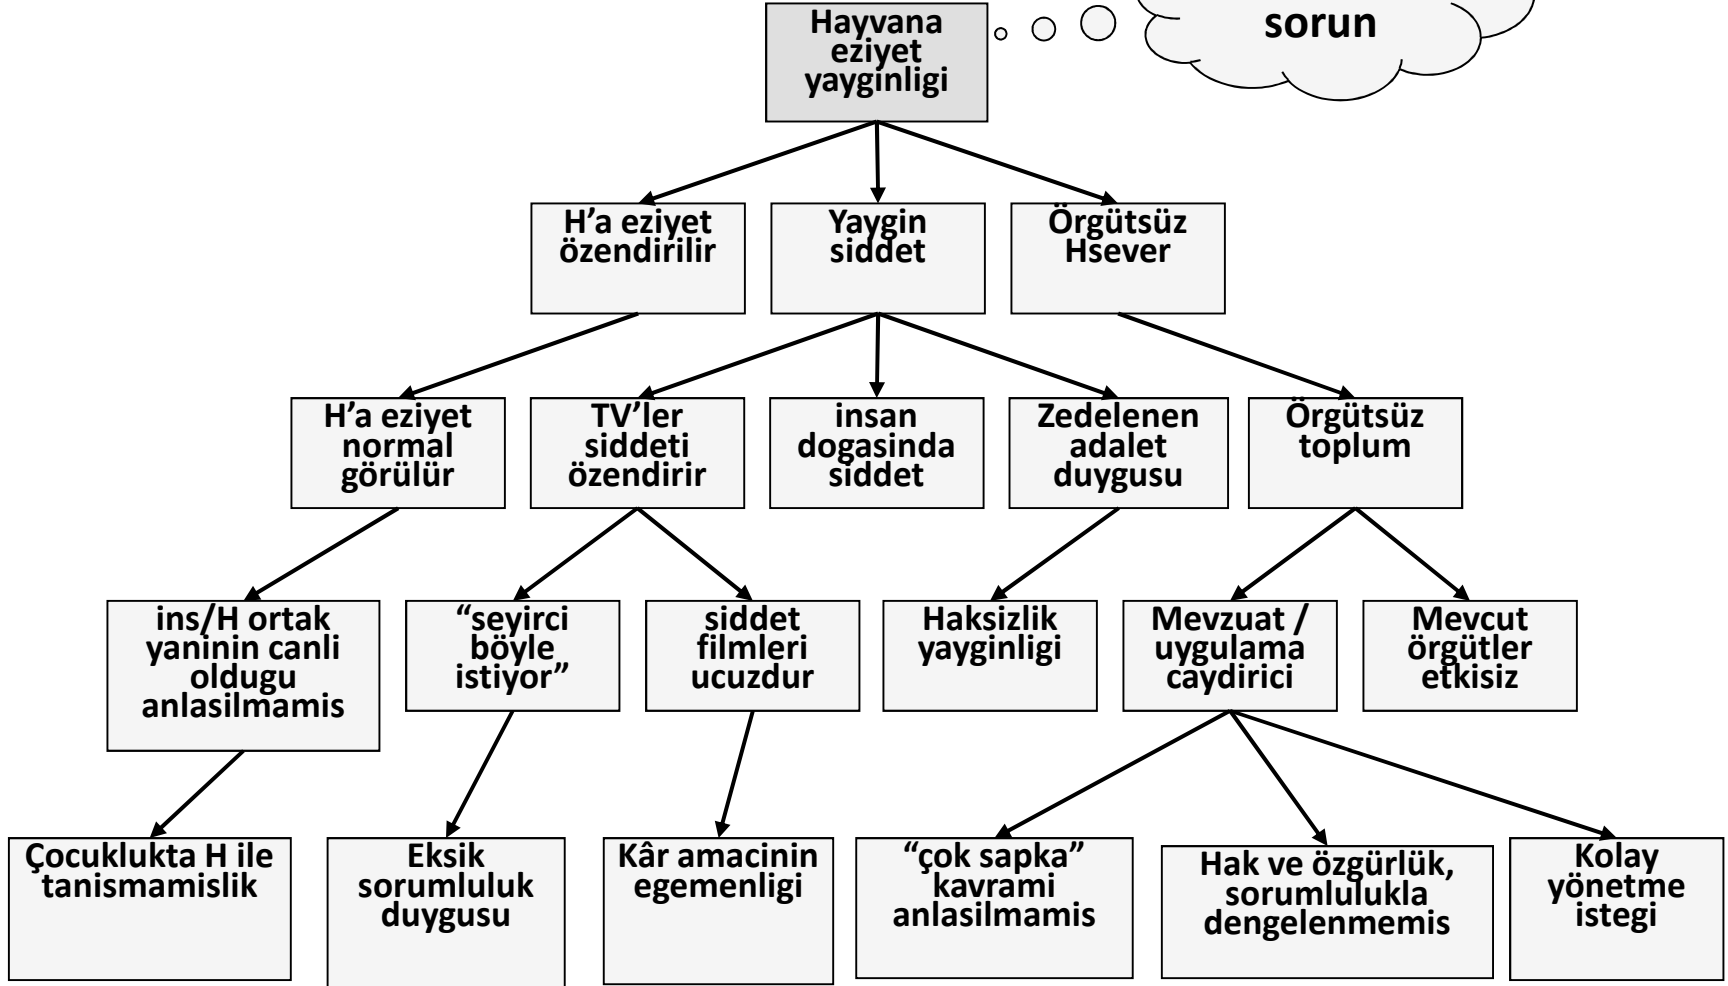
Hayvana eziyet yayginligi

sorun

H'a eziyet özendirilir

Yaygin siddet

Örgütsüz Hsever

H'a eziyet normal görülür

TV'ler siddeti özendirir

insan dogasinda siddet

Zedelenen adalet duygusu

Örgütsüz toplum

ins/H ortak yaninin canli oldugu anlasilmamis

"seyirci böyle istiyor"

siddet filmleri ucuzdur

Haksizlik yayginligi

Mevzuat / uygulama caydirici

Mevcut örgütler etkisiz

Çocuklukta H ile tanismamislik

Eksik sorumluluk duygusu

Kâr amacinin egemenligi

"çok sapka" kavrami anlasilmamis

Hak ve özgürlük, sorumlulukla dengelenmemis

Kolay yönetme istegi